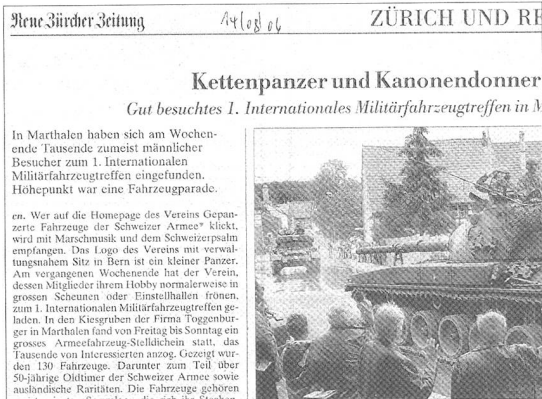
Neue Zürcher Zeitung

14/08/06

ZÜRICH UND RE

Kettenpanzer und Kanonendonner

Gut besuchtes 1. Internationales Militärfahrzeugtreffen in M

In Marthalen haben sich am Wochenende Tausende zumeist männlicher Besucher zum 1. Internationalen Militärfahrzeugtreffen eingefunden. Höhepunkt war eine Fahrzeugparade.

cn. Wer auf die Homepage des Vereins Gepanzerte Fahrzeuge der Schweizer Armee* klickt, wird mit Marschmusik und dem Schweizerpsalm empfangen. Das Logo des Vereins mit verwaltungsnahem Sitz in Bern ist ein kleiner Panzer. Am vergangenen Wochenende hat der Verein, dessen Mitglieder ihrem Hobby normalerweise in grossen Scheunen oder Einstellhallen frönen, zum 1. Internationalen Militärfahrzeugtreffen geladen. In den Kiesgruben der Firma Toggenburger in Marthalen fand von Freitag bis Sonntag ein grosses Armeefahrzeug-Stelldichein statt, das Tausende von Interessierten anzog. Gezeigt wurden 130 Fahrzeuge. Darunter zum Teil über 50-jährige Oldtimer der Schweizer Armee sowie ausländische Raritäten. Die Fahrzeuge gehören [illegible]